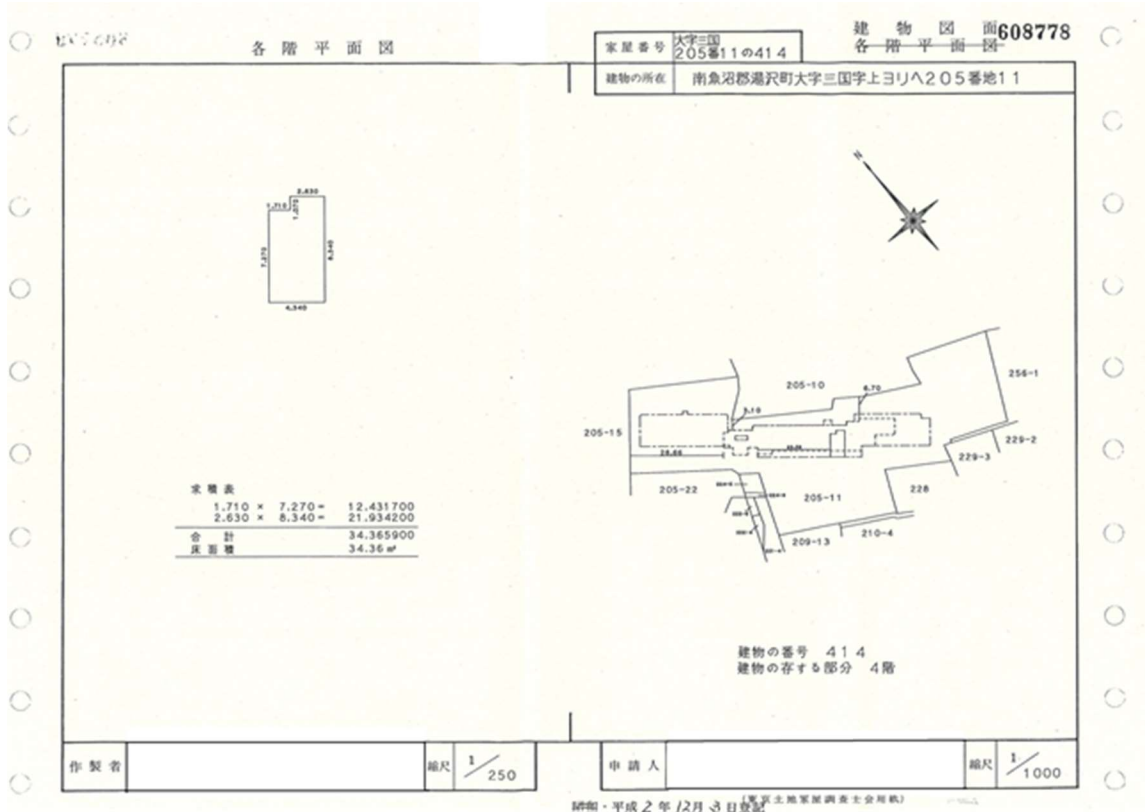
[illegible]

各階平面図

家屋番号 大字三国 205番11の414

建物図面 各階平面図 608778

建物の所在 南魚沼郡湯沢町大字三国字上ヨリヘ205番地11

N

2.630
1.710
1.070
7.270
8.340
4.340

205-10
256-1
6.70
5.10
205-15
229-2
229-3
205-22
205-11
228
209-13
210-4

求積表
| | | |
|---|---|---|
| 1.710 × 7.270 = | | 12.431700 |
| 2.630 × 8.340 = | | 21.934200 |
| 合計 | | 34.365900 |
| 床面積 | | 34.36 ㎡ |

建物の番号 414
建物の存する部分 4階

作製者

縮尺 $\frac{1}{250}$

申請人

縮尺 $\frac{1}{1000}$

(東京土地家屋調査士会用紙)

昭和・平成 2 年 12月 3 日登記